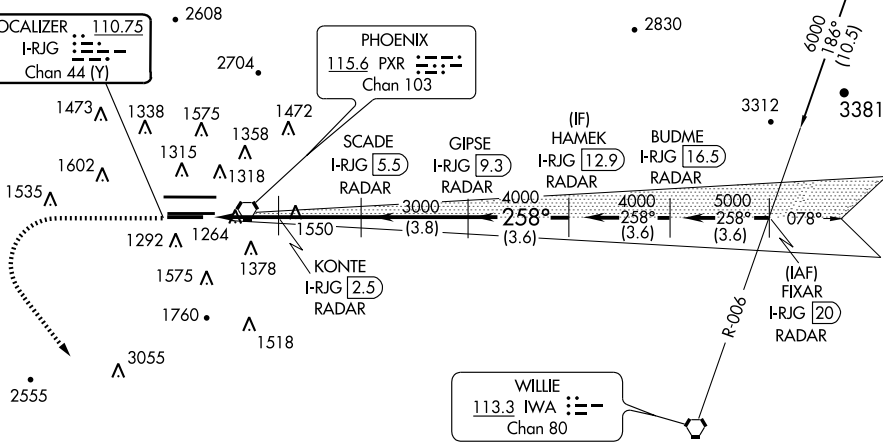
OCALIZER 110.75
I-RJG
Chan 44 (Y)

2608

PHOENIX
115.6 PXR
Chan 103

2704

2830

6000
186°
(10.5)

3312

3381

1473
1338
1575
1472
1358
1315
1318
1602
1535

SCADE
I-RJG 5.5
RADAR

GIPSE
I-RJG 9.3
RADAR

(IF)
HAMEK
I-RJG 12.9
RADAR

BUDME
I-RJG 16.5
RADAR

4000
3000
258°
4000
258°
(3.6)
5000
258°
(3.6)
078°
1550
(3.8)
(3.6)

1292
1264
1378

KONTE
I-RJG 2.5
RADAR

1575
1760
1518

(IAF)
FIXAR
I-RJG 20
RADAR

R-006

3055
2555

WILLIE
113.3 IWA
Chan 80